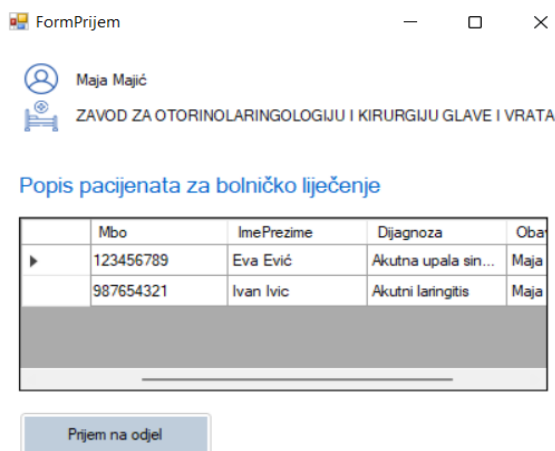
FormPrijem

Maja Majić

ZAVOD ZA OTORINOLARINGOLOGIJU I KIRURGIJU GLAVE I VRATA

Popis pacijenata za bolničko liječenje

| | Mbo | ImePrezime | Dijagnoza | Oba |
|---|---|---|---|---|
| ▸ | 123456789 | Eva Ević | Akutna upala sin... | Maja |
| | 987654321 | Ivan Ivic | Akutni laringitis | Maja |

Prijem na odjel